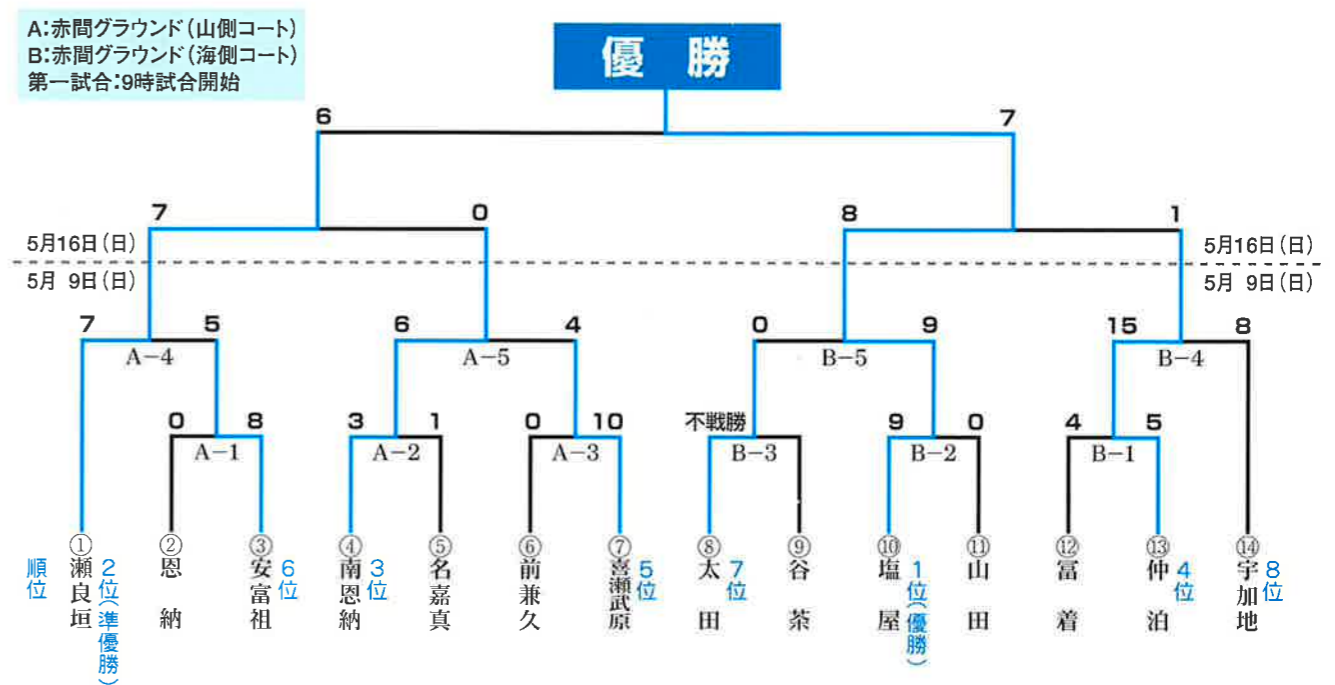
A:赤間グラウンド(山側コート)
B:赤間グラウンド(海側コート)
第一試合:9時試合開始

優 勝

6
7

7
0
8
1

5月16日(日)
5月 9日(日)
5月16日(日)
5月 9日(日)

7
5
A−4
6
4
A−5
0
9
B−5
15
8
B−4

0
8
A−1
3
1
A−2
0
10
A−3
不戦勝
B−3
9
0
B−2
4
5
B−1

順位
① 瀬良垣 2位(準優勝)
② 恩納
③ 安富祖 6位
④ 南恩納 3位
⑤ 名嘉真
⑥ 前兼久
⑦ 喜瀬武原 5位
⑧ 太田 7位
⑨ 谷茶
⑩ 塩屋 1位(優勝)
⑪ 山田
⑫ 冨着
⑬ 仲泊 4位
⑭ 宇加地 8位